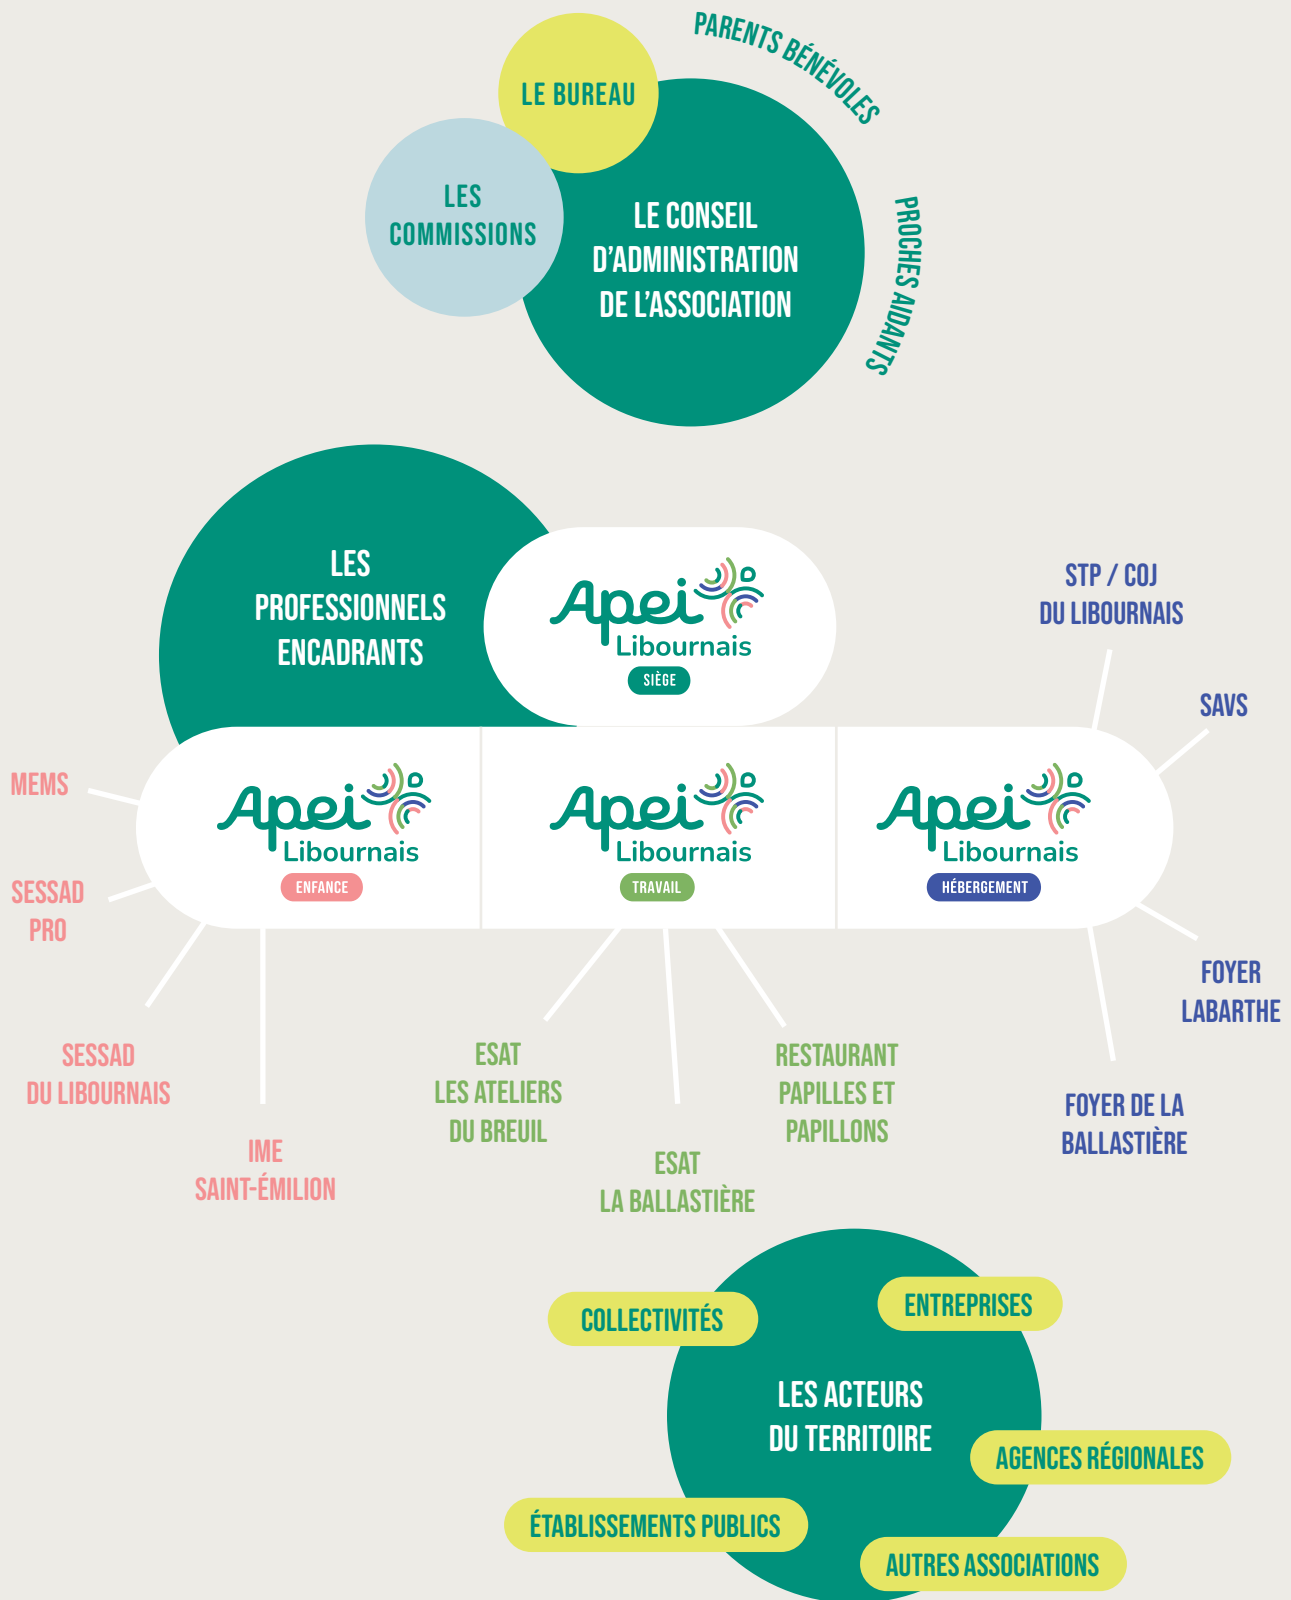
PARENTS BÉNÉVOLES

LE BUREAU

LES COMMISSIONS

LE CONSEIL D'ADMINISTRATION DE L'ASSOCIATION

PROCHES AIDANTS

LES PROFESSIONNELS ENCADRANTS

Apei Libournais
SIÈGE

STP / COJ DU LIBOURNAIS

SAVS

MEMS

Apei Libournais
ENFANCE

Apei Libournais
TRAVAIL

Apei Libournais
HÉBERGEMENT

SESSAD PRO

SESSAD DU LIBOURNAIS

IME SAINT-ÉMILION

ESAT LES ATELIERS DU BREUIL

ESAT LA BALLASTIÈRE

RESTAURANT PAPILLES ET PAPILLONS

FOYER LABARTHE

FOYER DE LA BALLASTIÈRE

COLLECTIVITÉS

ENTREPRISES

LES ACTEURS DU TERRITOIRE

AGENCES RÉGIONALES

ÉTABLISSEMENTS PUBLICS

AUTRES ASSOCIATIONS